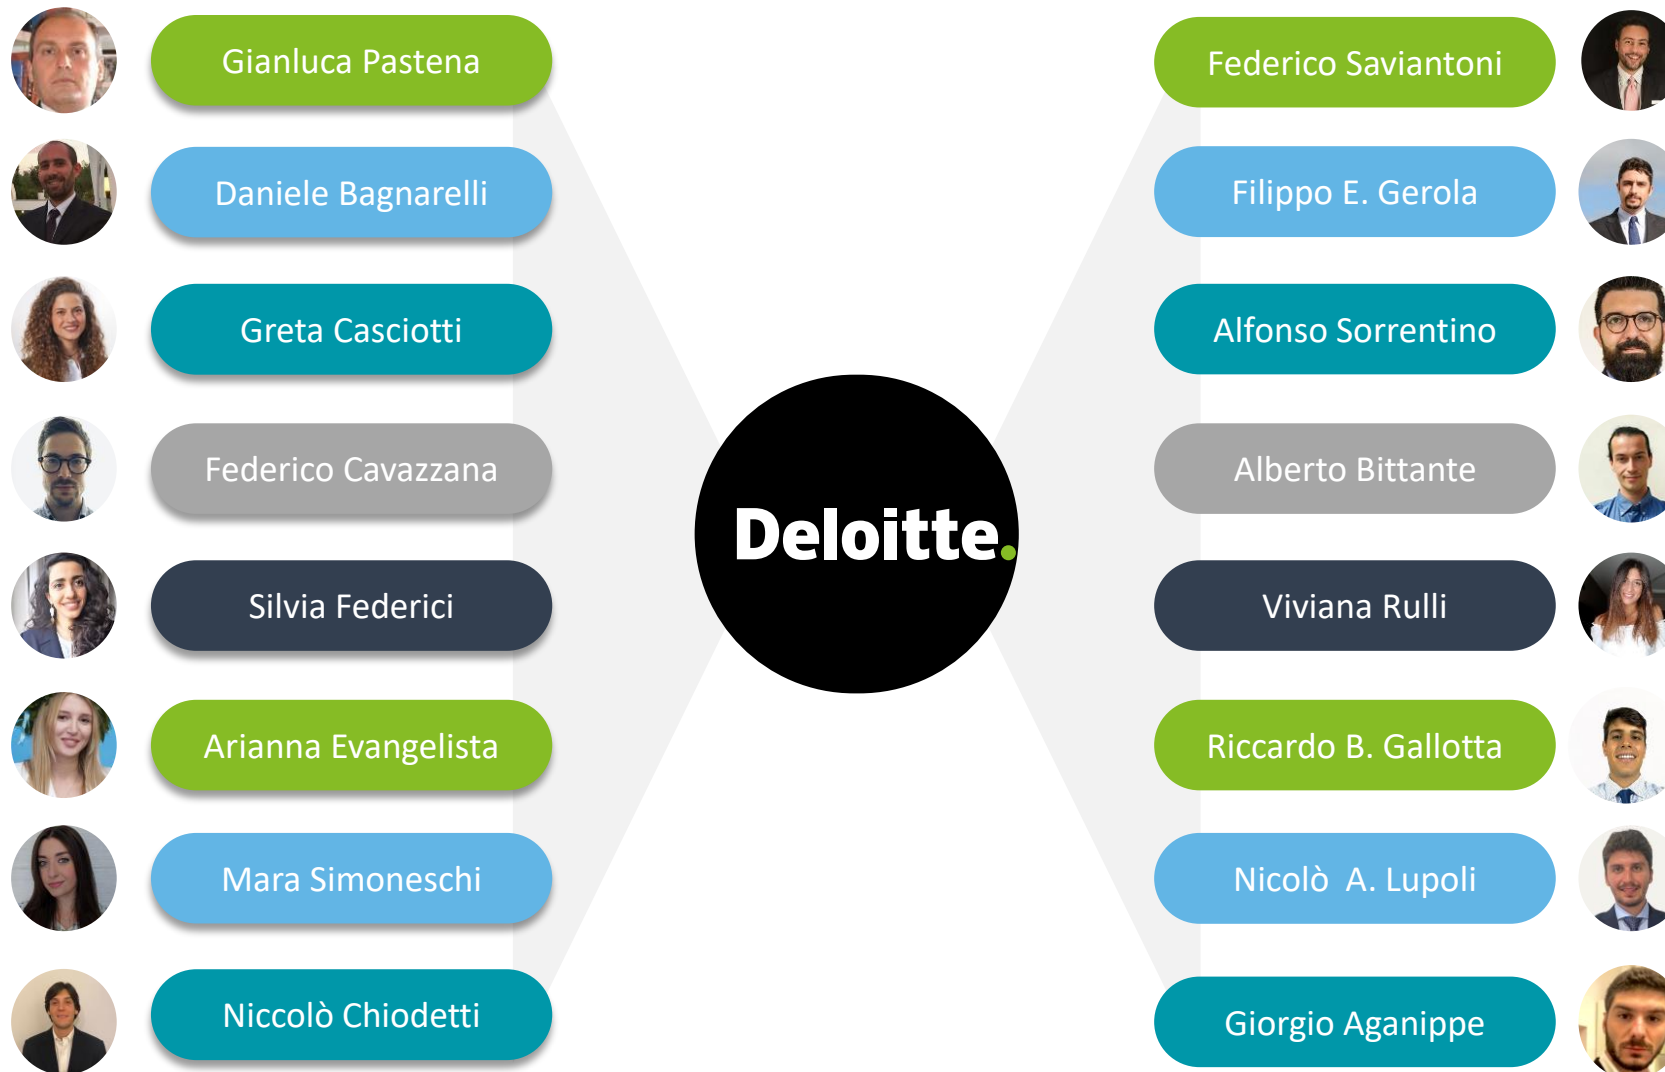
Gianluca Pastena

Daniele Bagnarelli

Greta Casciotti

Federico Cavazzana

Silvia Federici

Arianna Evangelista

Mara Simoneschi

Niccolò Chiodetti

Deloitte.

Federico Saviantoni

Filippo E. Gerola

Alfonso Sorrentino

Alberto Bittante

Viviana Rulli

Riccardo B. Gallotta

Nicolò A. Lupoli

Giorgio Aganippe